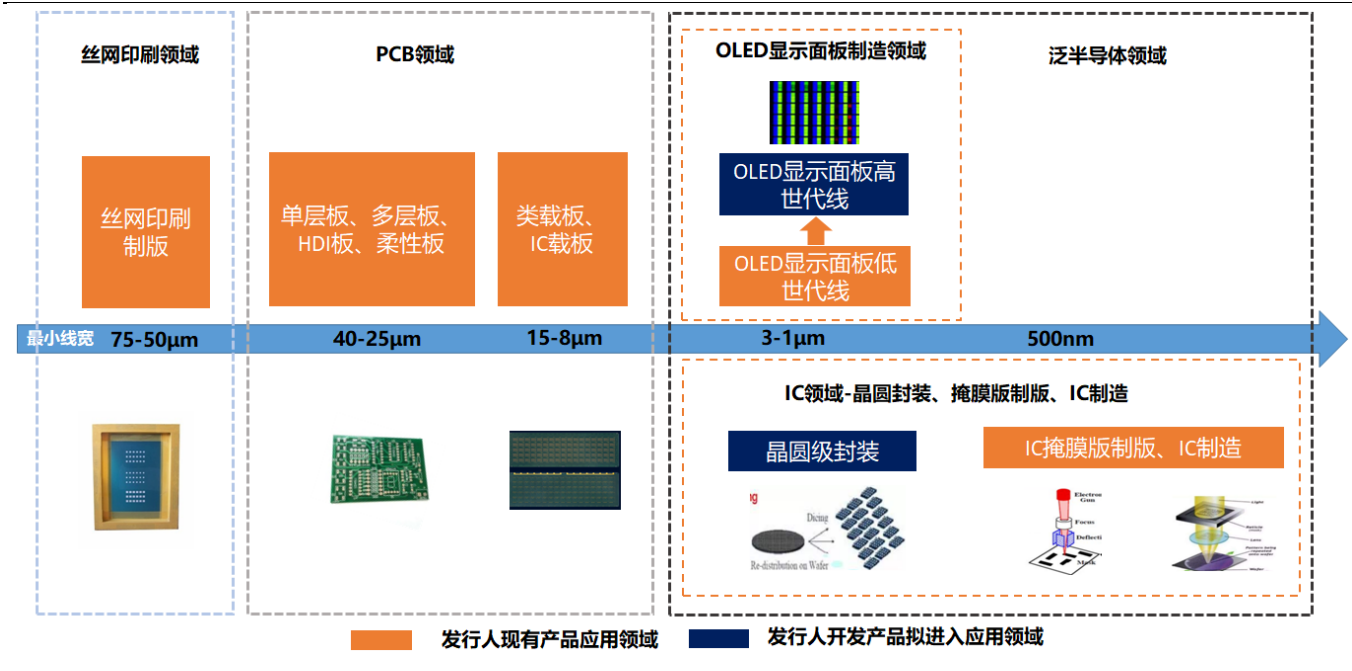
丝网印刷领域

PCB领域

OLED显示面板制造领域

泛半导体领域

丝网印刷制版

单层板、多层板、HDI板、柔性板

类载板、IC载板

OLED显示面板高世代线

OLED显示面板低世代线

最小线宽 75-50μm

40-25μm

15-8μm

3-1μm

500nm

IC领域-晶圆封装、掩膜版制版、IC制造

晶圆级封装

IC掩膜版制版、IC制造

Dicing

Re-distribution on Wafer

Electron Gun

Focus

Deflecti

Lens

Mask

发行人现有产品应用领域

发行人开发产品拟进入应用领域